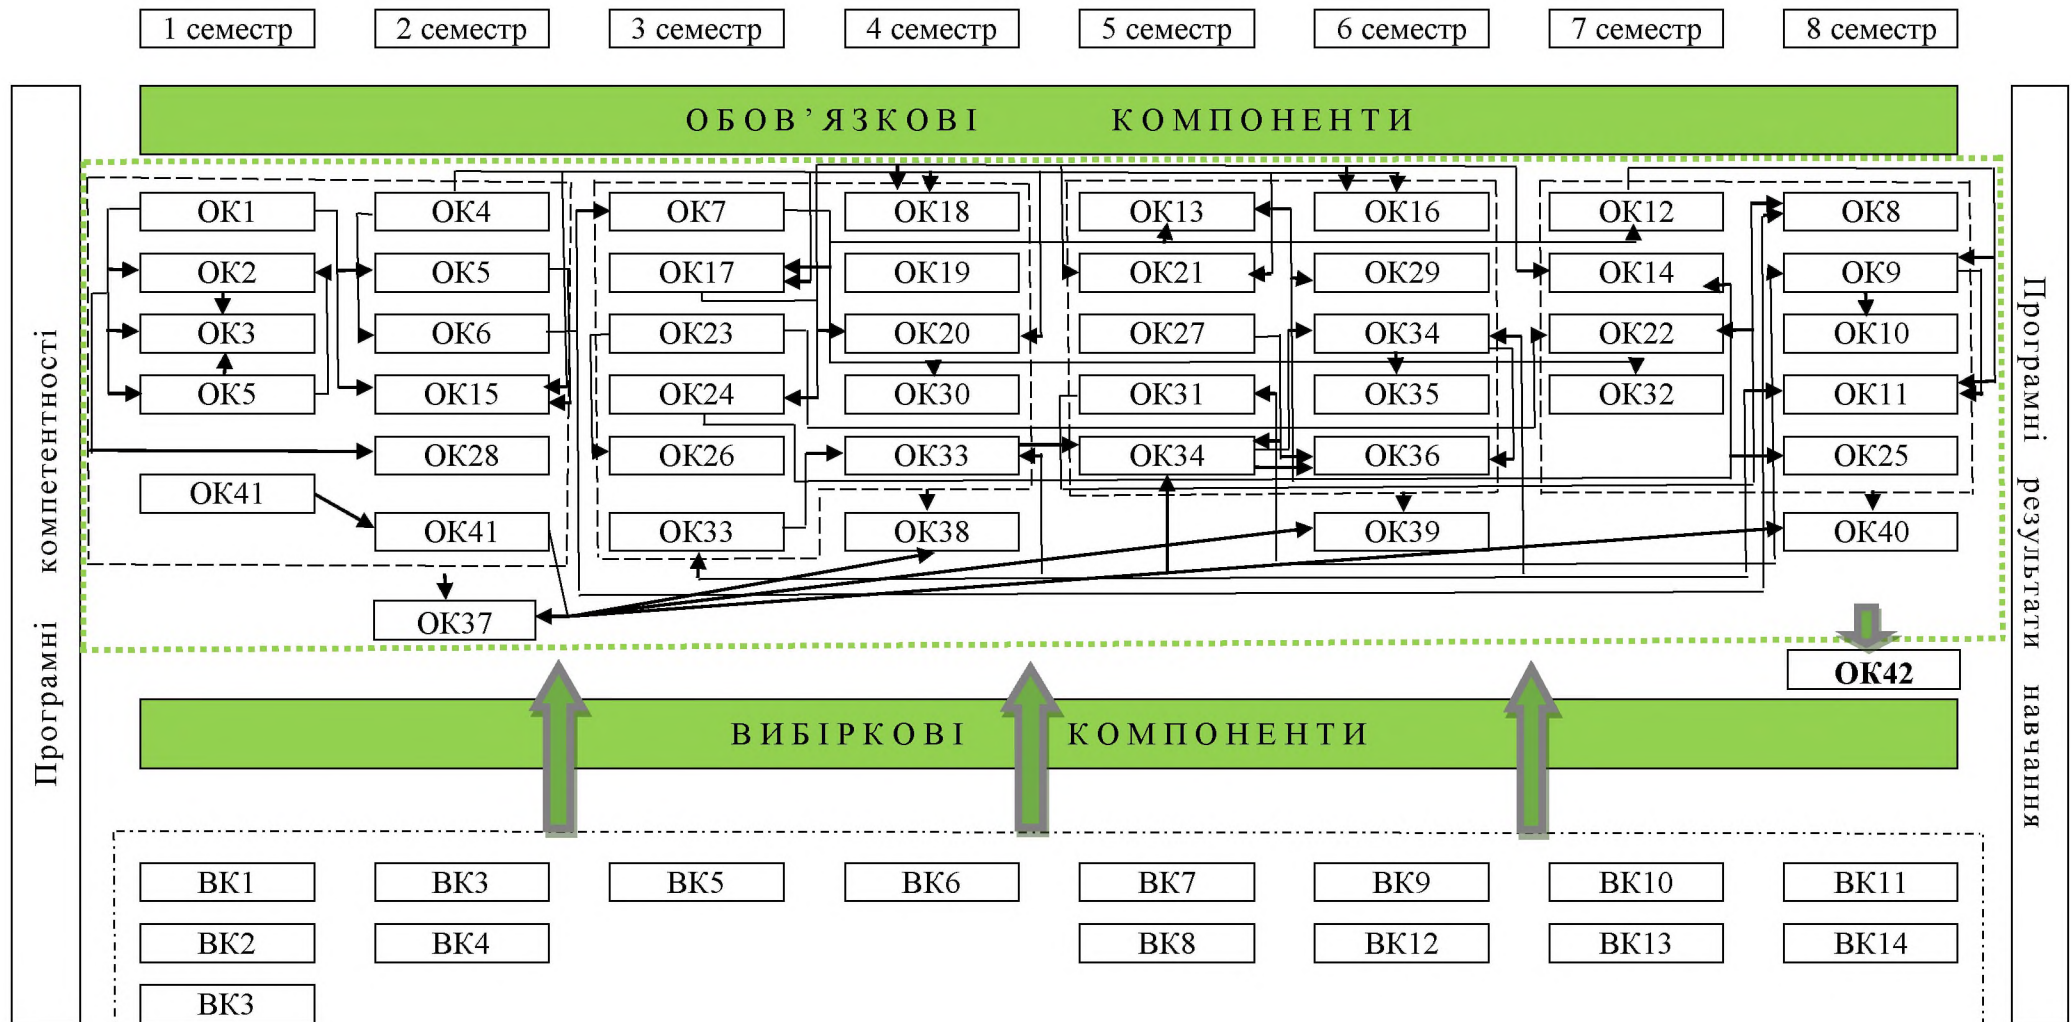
1 семестр 2 семестр 3 семестр 4 семестр 5 семестр 6 семестр 7 семестр 8 семестр

Програмні компетентності

ОБОВ'ЯЗКОВІ КОМПОНЕНТИ

ОК1 ОК4 ОК7 ОК18 ОК13 ОК16 ОК12 ОК8
ОК2 ОК5 ОК17 ОК19 ОК21 ОК29 ОК14 ОК9
ОК3 ОК6 ОК23 ОК20 ОК27 ОК34 ОК22 ОК10
ОК5 ОК15 ОК24 ОК30 ОК31 ОК35 ОК32 ОК11
ОК28 ОК26 ОК33 ОК34 ОК36 ОК25
ОК41 ОК41 ОК33 ОК38 ОК39 ОК40
ОК37
ОК42

ВИБІРКОВІ КОМПОНЕНТИ

ВК1 ВК3 ВК5 ВК6 ВК7 ВК9 ВК10 ВК11
ВК2 ВК4 ВК8 ВК12 ВК13 ВК14
ВК3

Програмні результати навчання